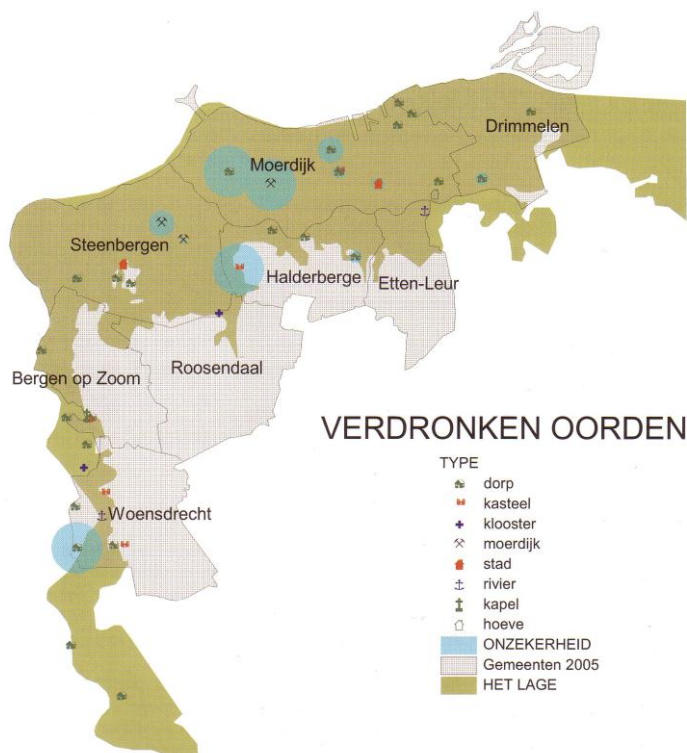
Drimmelen

Moerdijk

Steenbergen

Halderberge

Etten-Leur

Roosendaal

Bergen op Zoom

Woensdrecht

VERDRONKEN OORDEN

TYPE
dorp
kasteel
klooster
moerdijk
stad
rivier
kapel
hoeve
ONZEKERHEID
Gemeenten 2005
HET LAGE